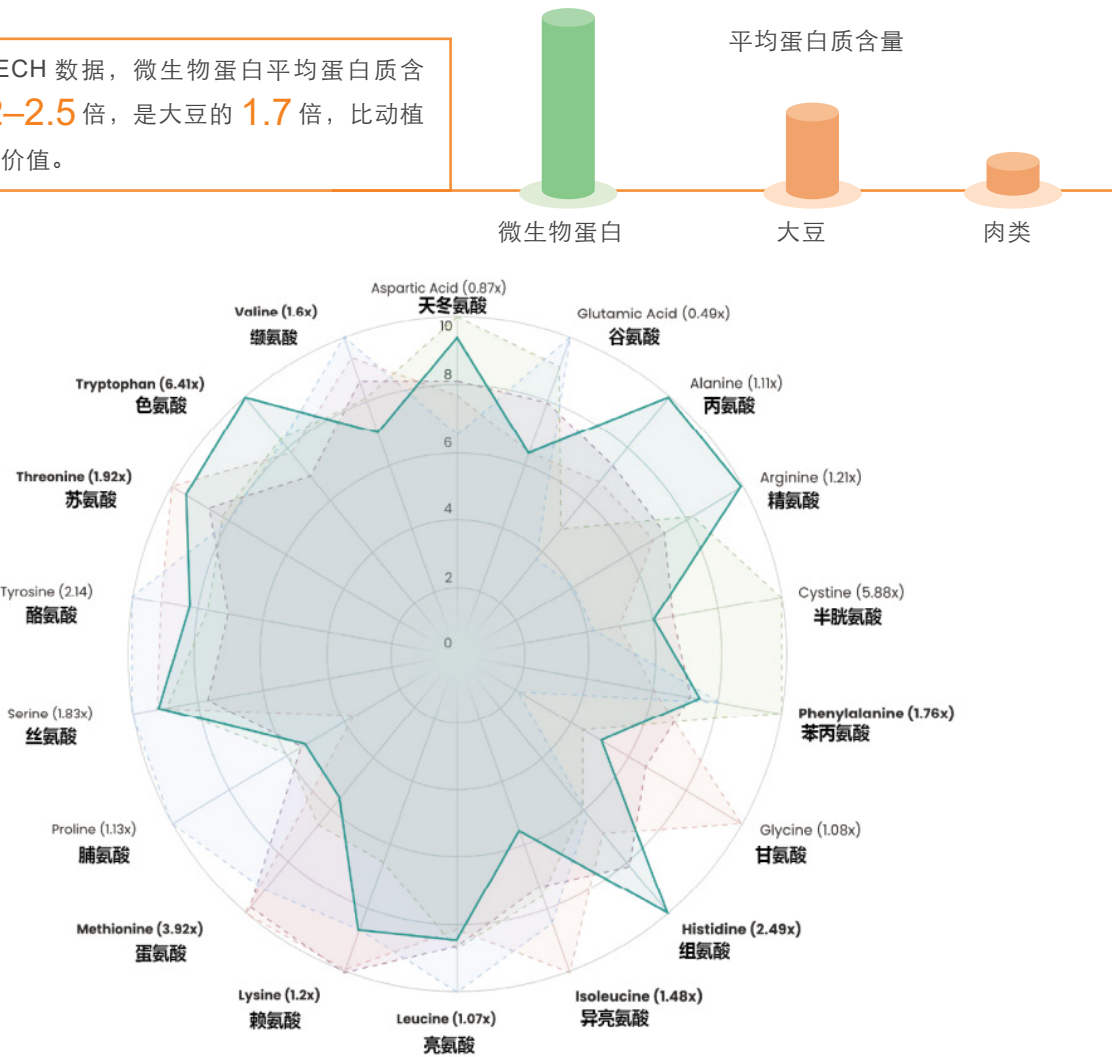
ECH 数据，微生物蛋白平均蛋白质含
2–2.5 倍，是大豆的 1.7 倍，比动植
价值。

平均蛋白质含量

微生物蛋白
大豆
肉类

Aspartic Acid (0.87x)
天冬氨酸
Glutamic Acid (0.49x)
谷氨酸
Alanine (1.11x)
丙氨酸
Arginine (1.21x)
精氨酸
Cystine (5.88x)
半胱氨酸
Phenylalanine (1.76x)
苯丙氨酸
Glycine (1.08x)
甘氨酸
Histidine (2.49x)
组氨酸
Isoleucine (1.48x)
异亮氨酸
Leucine (1.07x)
亮氨酸
Lysine (1.2x)
赖氨酸
Methionine (3.92x)
蛋氨酸
Proline (1.13x)
脯氨酸
Serine (1.83x)
丝氨酸
Tyrosine (2.14)
酪氨酸
Threonine (1.92x)
苏氨酸
Tryptophan (6.41x)
色氨酸
Valine (1.6x)
缬氨酸

10
8
6
4
2
0